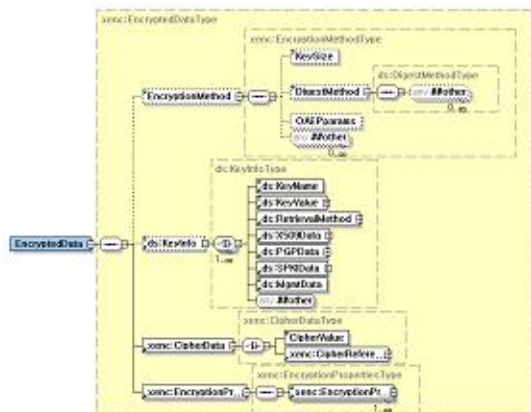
xenc:EncryptedDataType

xenc:EncryptionMethodType

KeySize

DigestMethod

ds:DigestMethodType

##other

0..∞

OAEPparams

##other

0..∞

EncryptionMethod

ds:KeyInfoType

ds:KeyName

ds:KeyValue

ds:RetrievalMethod

ds:X509Data

ds:PGPData

ds:SPKIData

ds:MgmtData

##other

1..∞

EncryptedData

ds:KeyInfo

xenc:CipherDataType

CipherValue

xenc:CipherRefere...

xenc:CipherData

xenc:EncryptionPropertiesType

xenc:EncryptionPr...

xenc:EncryptionPr...